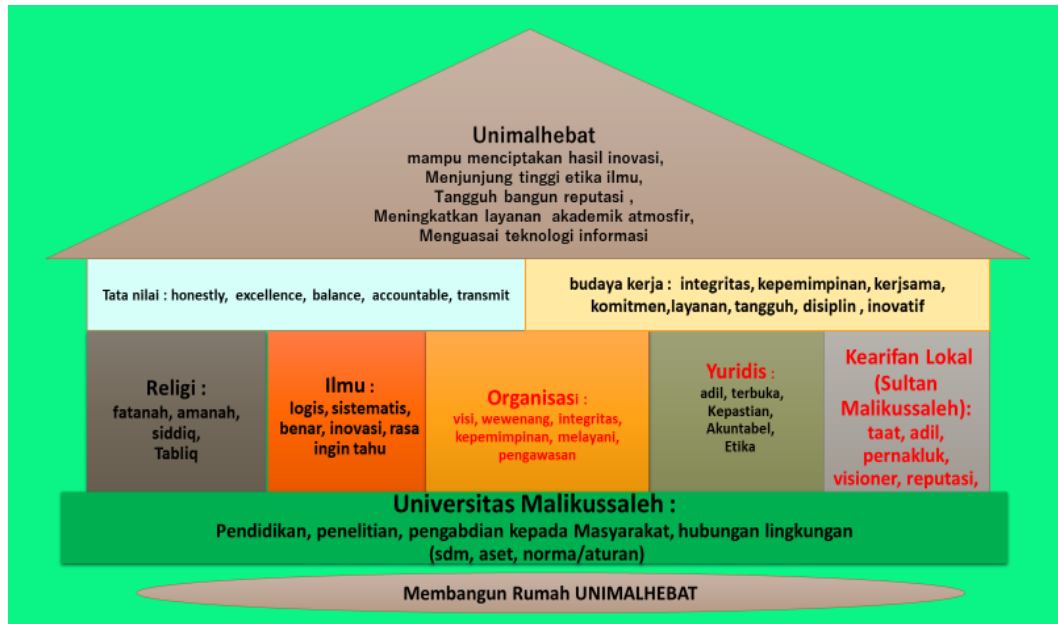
Unimalhebat
mampu menciptakan hasil inovasi,
Menjunjung tinggi etika ilmu,
Tangguh bangun reputasi ,
Meningkatkan layanan akademik atmosfir,
Menguasai teknologi informasi

Tata nilai : honestly, excellence, balance, accountable, transmit

budaya kerja : integritas, kepemimpinan, kerjsama, komitmen,layanan, tangguh, disiplin , inovatif

Religi :
fatanah, amanah, siddiq, Tabliq

Ilmu :
logis, sistematis, benar, inovasi, rasa ingin tahu

Organisasi :
visi, wewenang, integritas, kepemimpinan, melayani, pengawasan

Yuridis :
adil, terbuka, Kepastian, Akuntabel, Etika

Kearifan Lokal (Sultan Malikussaleh):
taat, adil, pernakluk, visioner, reputasi,

Universitas Malikussaleh :
Pendidikan, penelitian, pengabdian kepada Masyarakat, hubungan lingkungan
(sdm, aset, norma/aturan)

Membangun Rumah UNIMALHEBAT